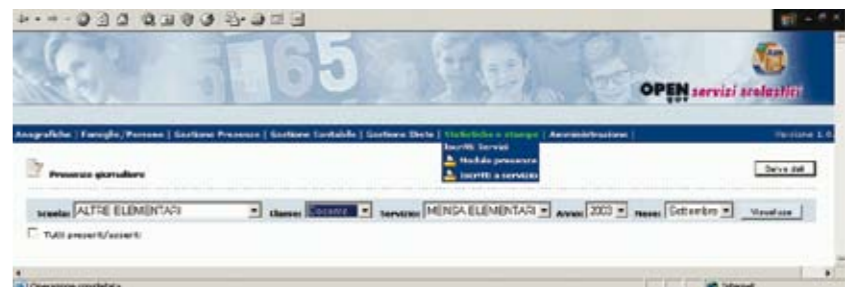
OPEN servizi scolastici

Anagrafiche | Famiglie/Persone | Gestione Presenze | Gestione Contabile | Gestione Diete | Statistiche e stampe | Amministrazione | Versione 1.6

Iscritti Servizi
Modulo presenze
Iscritti a servizio

Presenze giornaliere

Salva dati

Scuola: ALTRE ELEMENTARI Classe: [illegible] Servizio: MENSA ELEMENTARI Anno: 2003 Mese: Settembre Visualizza

Tutti presenti/assenti

Operazione completata
Internet